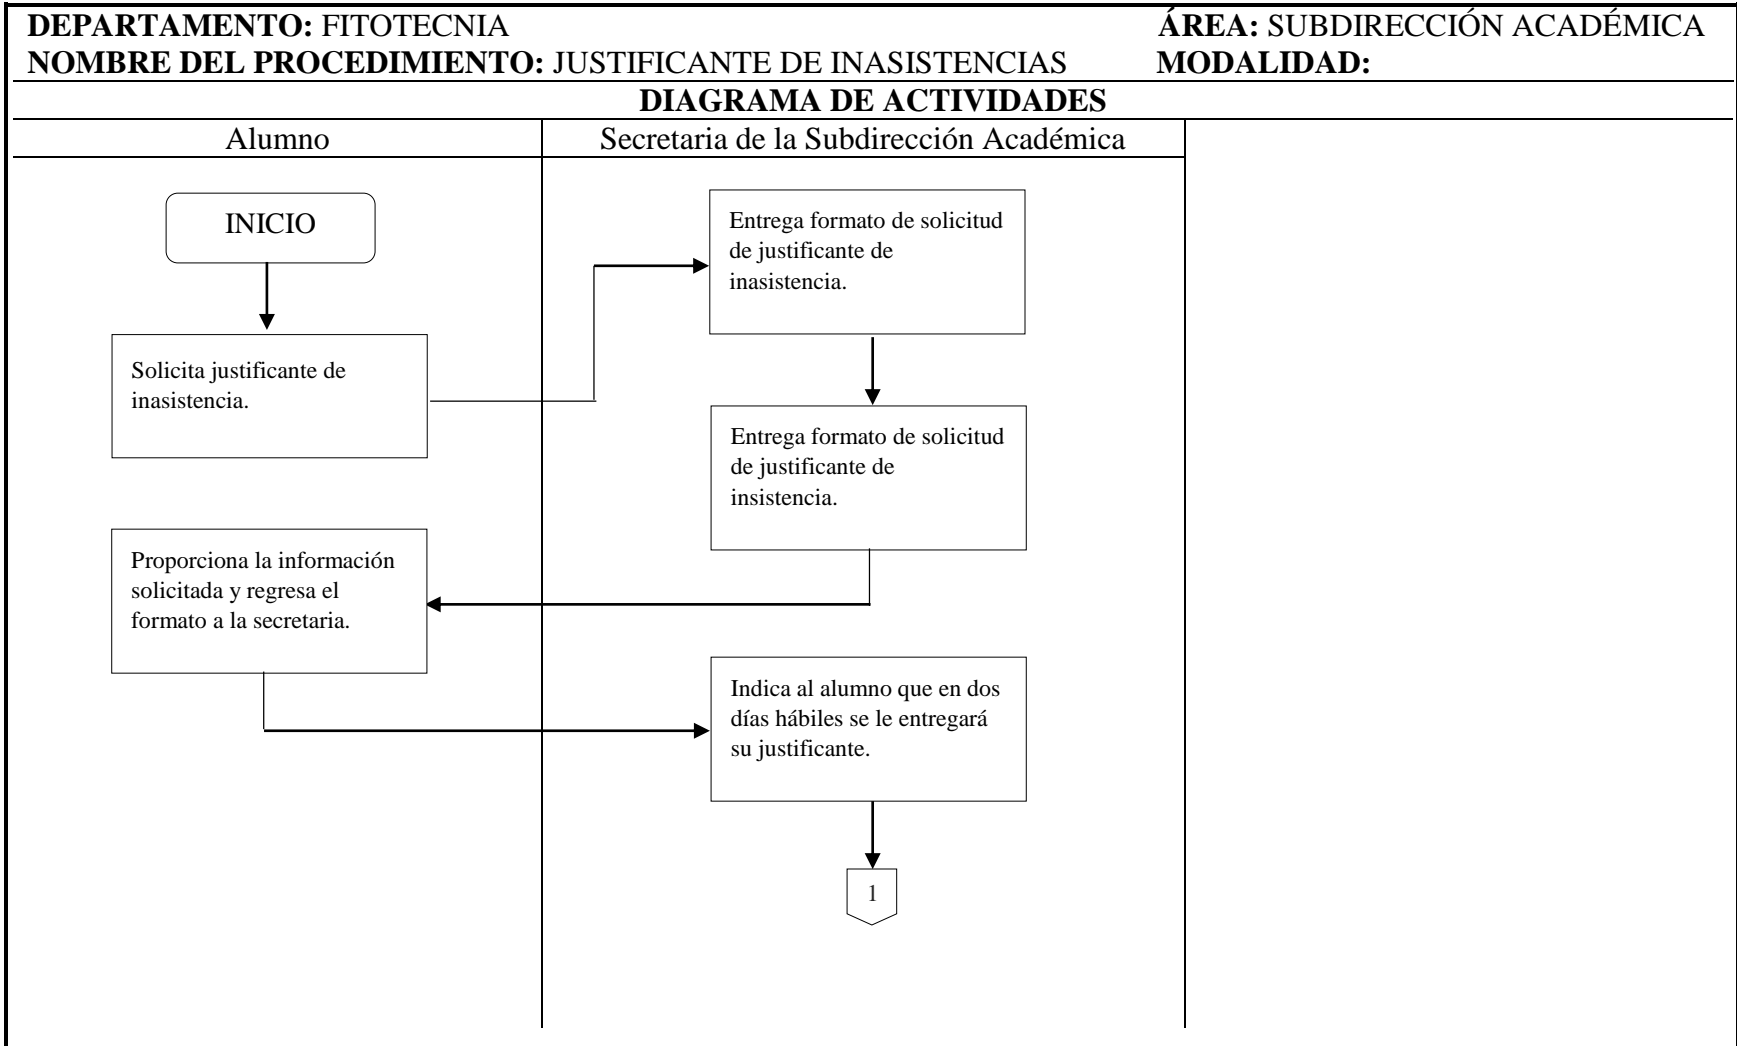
**DEPARTAMENTO:** FITOTECNIA **ÁREA:** SUBDIRECCIÓN ACADÉMICA
**NOMBRE DEL PROCEDIMIENTO:** JUSTIFICANTE DE INASISTENCIAS **MODALIDAD:**

**DIAGRAMA DE ACTIVIDADES**

Alumno

Secretaria de la Subdirección Académica

INICIO

Solicita justificante de inasistencia.

Entrega formato de solicitud de justificante de inasistencia.

Entrega formato de solicitud de justificante de insistencia.

Proporciona la información solicitada y regresa el formato a la secretaria.

Indica al alumno que en dos días hábiles se le entregará su justificante.

1